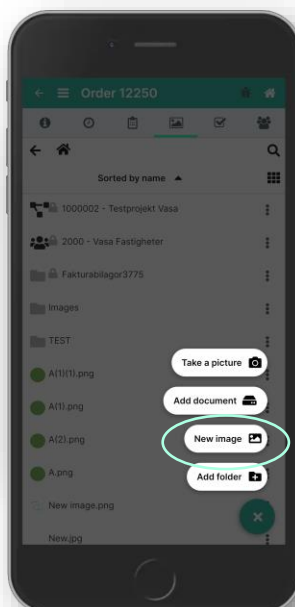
Order 12250

Sorted by name

1000002 - Testprojekt Vasa

2000 - Vasa Fastigheter

Fakturabilagor3775

Images

TEST

A(1)(1).png

A(1).png

A(2).png

A.png

New image.png

New.jpg

Take a picture

Add document

New image

Add folder